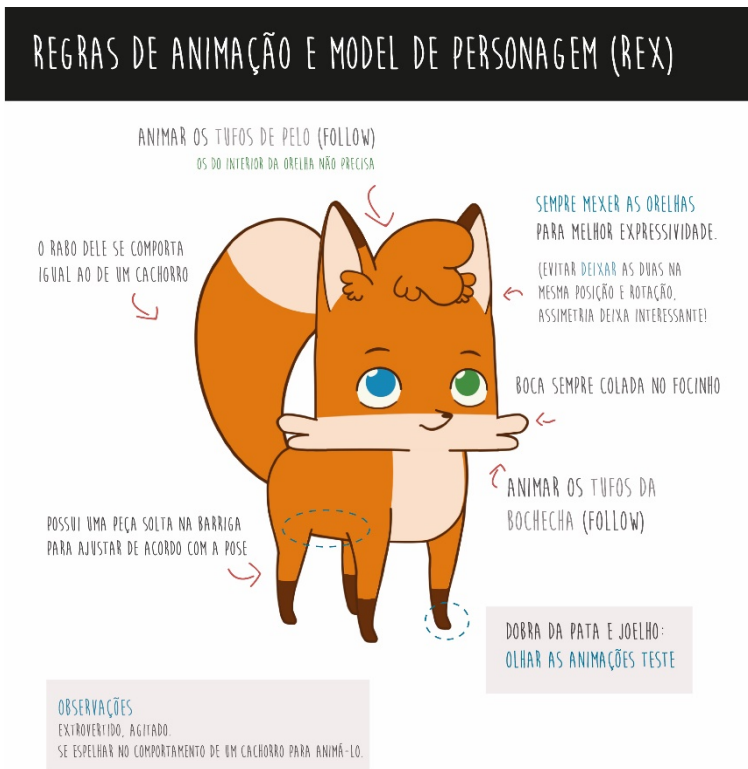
REGRAS DE ANIMAÇÃO E MODEL DE PERSONAGEM (REX)

ANIMAR OS TUFOS DE PELO (FOLLOW)
OS DO INTERIOR DA ORELHA NÃO PRECISA

SEMPRE MEXER AS ORELHAS PARA MELHOR EXPRESSIVIDADE.

(EVITAR DEIXAR AS DUAS NA MESMA POSIÇÃO E ROTAÇÃO, ASSIMETRIA DEIXA INTERESSANTE!

O RABO DELE SE COMPORTA IGUAL AO DE UM CACHORRO

BOCA SEMPRE COLADA NO FOCINHO

ANIMAR OS TUFOS DA BOCHECHA (FOLLOW)

POSSUI UMA PEÇA SOLTA NA BARRIGA PARA AJUSTAR DE ACORDO COM A POSE

DOBRA DA PATA E JOELHO:
OLHAR AS ANIMAÇÕES TESTE

OBSERVAÇÕES
EXTROVERTIDO, AGITADO.
SE ESPELHAR NO COMPORTAMENTO DE UM CACHORRO PARA ANIMÁ-LO.